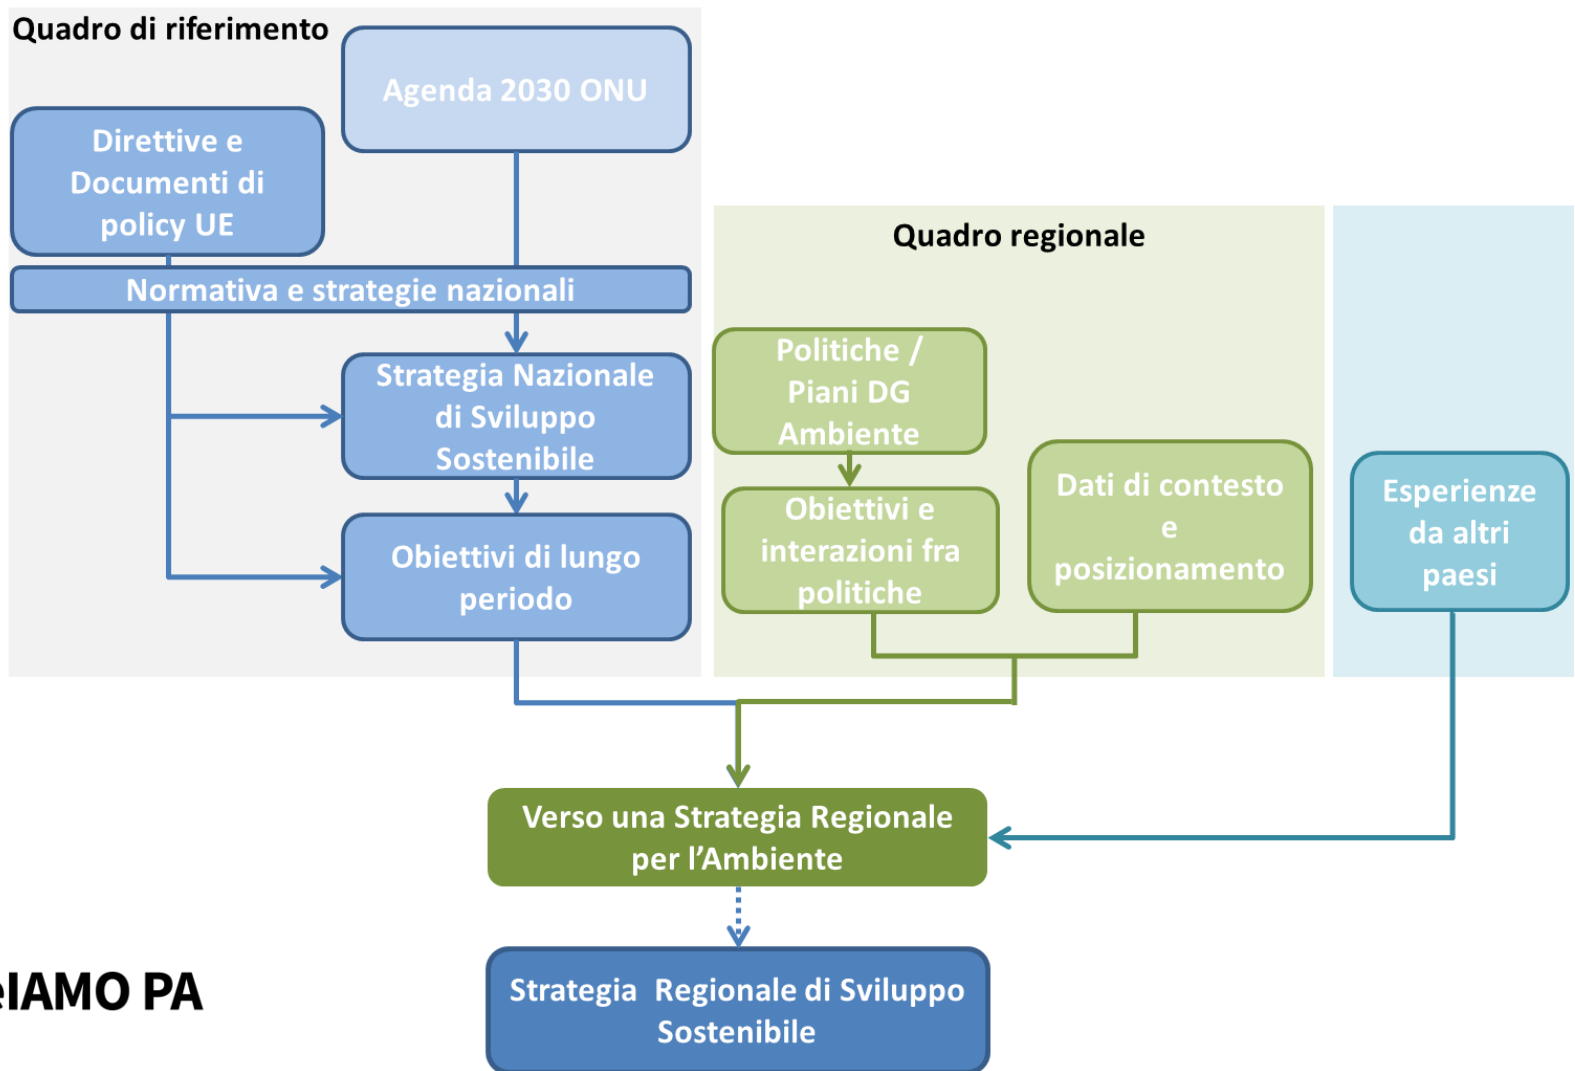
Quadro di riferimento

Agenda 2030 ONU

Direttive e Documenti di policy UE

Normativa e strategie nazionali

Strategia Nazionale di Sviluppo Sostenibile

Obiettivi di lungo periodo

Quadro regionale

Politiche / Piani DG Ambiente

Obiettivi e interazioni fra politiche

Dati di contesto e posizionamento

Esperienze da altri paesi

Verso una Strategia Regionale per l'Ambiente

Strategia Regionale di Sviluppo Sostenibile

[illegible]IAMO PA